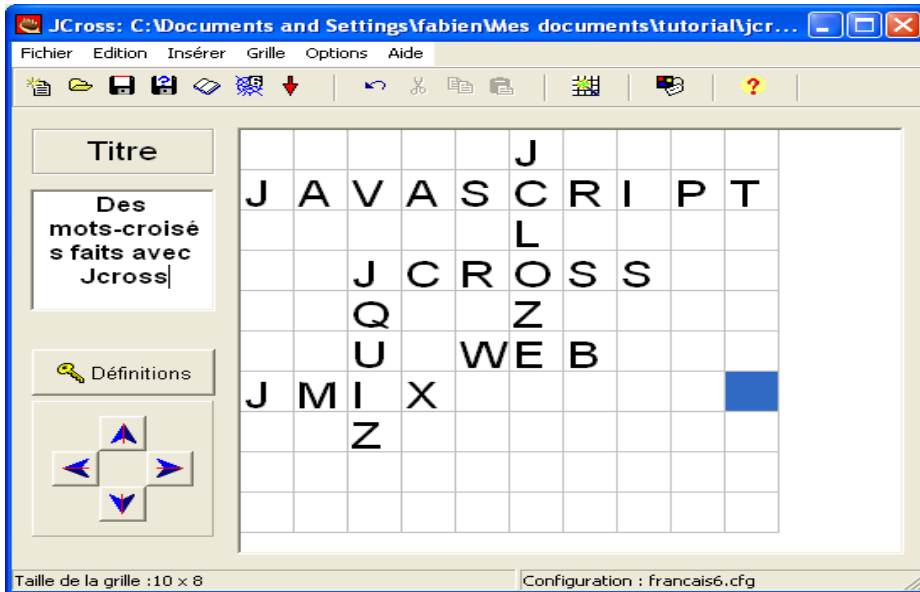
JCross: C:\Documents and Settings\fabien\Mes documents\tutorial\jcr...

Fichier Edition Insérer Grille Options Aide

Titre

Des mots-croisés faits avec Jcross

Définitions

| | | | | | J | | | | |
|---|---|---|---|---|---|---|---|---|---|
| J | A | V | A | S | C | R | I | P | T |
| | | | | | L | | | | |
| | | J | C | R | O | S | S | | |
| | | Q | | | Z | | | | |
| | | U | | W | E | B | | | |
| J | M | I | X | | | | | | |
| | | Z | | | | | | | |
| | | | | | | | | | |
| | | | | | | | | | |

Taille de la grille :10 x 8

Configuration : francais6.cfg